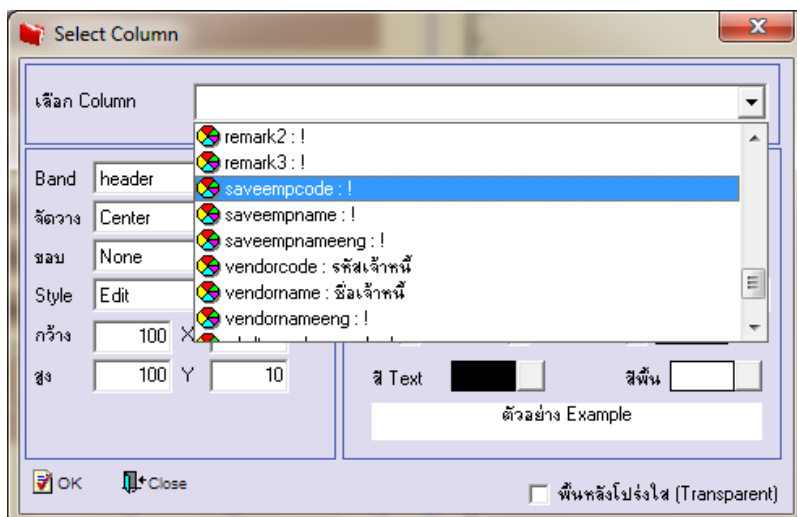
Select Column

เลือก Column

remark2 : !
remark3 : !
saveempcode : !
saveempname : !
saveempnameeng : !
vendorcode : รหัสเจ้าหนี้
vendorname : ชื่อเจ้าหนี้
vendornameeng : !

Band header
จัดวาง Center
ขอบ None
Style Edit
กว้าง 100 X
สูง 100 Y 10

สี Text
สีพื้น
ตัวอย่าง Example

OK
Close

พื้นหลังโปร่งใส (Transparent)